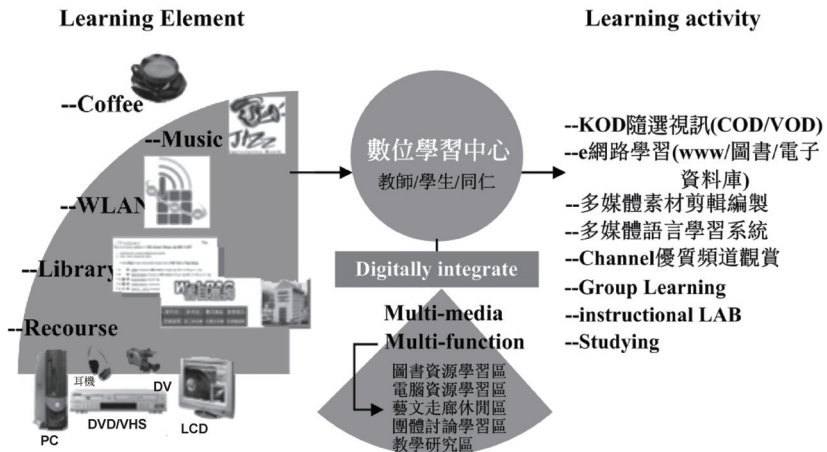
Learning Element

--Coffee

--Music

--WLAN

--Library

--Recourse

耳機

DV

PC

DVD/VHS

LCD

數位學習中心

教師/學生/同仁

Digitally integrate

Multi-media

Multi-function

圖書資源學習區
電腦資源學習區
藝文走廊休閒區
團體討論學習區
教學研究區

Learning activity

--KOD隨選視訊(COD/VOD)
--e網路學習(www/圖書/電子資料庫)
--多媒體素材剪輯編製
--多媒體語言學習系統
--Channel優質頻道觀賞
--Group Learning
--instructional LAB
--Studying